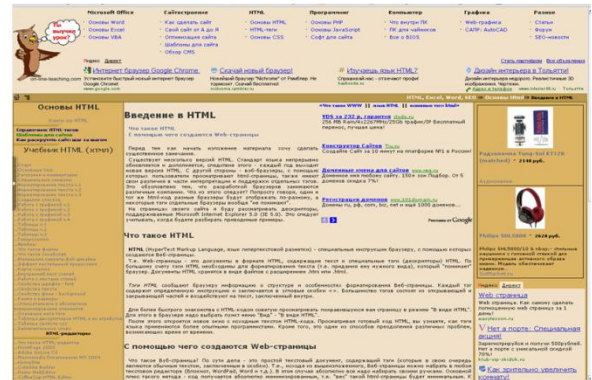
Microsoft Office
Основы Word
Основы Excel
Основы VBA

Сайтостроение
Как сделать сайт
Свой сайт от А до Я
Оптимизация сайта
Шаблоны для сайта
Обзор CMS

HTML
Основы HTML
HTML-теги
Основы CSS

Программирование
Основы PHP
Основы JavaScript
Софт для сайта

Компьютер
Что внутри ПК
ПК для чайников
Всё о BIOS

Графика
Web-графика
САПР: AutoCAD

Разное
Статьи
Форум
SEO-новости

on-line-teaching.com

Яндекс Директ

Интернет браузер Google Chrome
Скачай новый браузер!
Изучешь язык HTML?
Дизайн интерьера в Тольятти!

Основы HTML

Введение в HTML

Что такое HTML
С помощью чего создаются Web-страницы

Что такое HTML

С помощью чего создаются Web-страницы

Яндекс Директ
Web-страница
Нет а порте - Специальная акция!!
Как зарегистрировать компании?